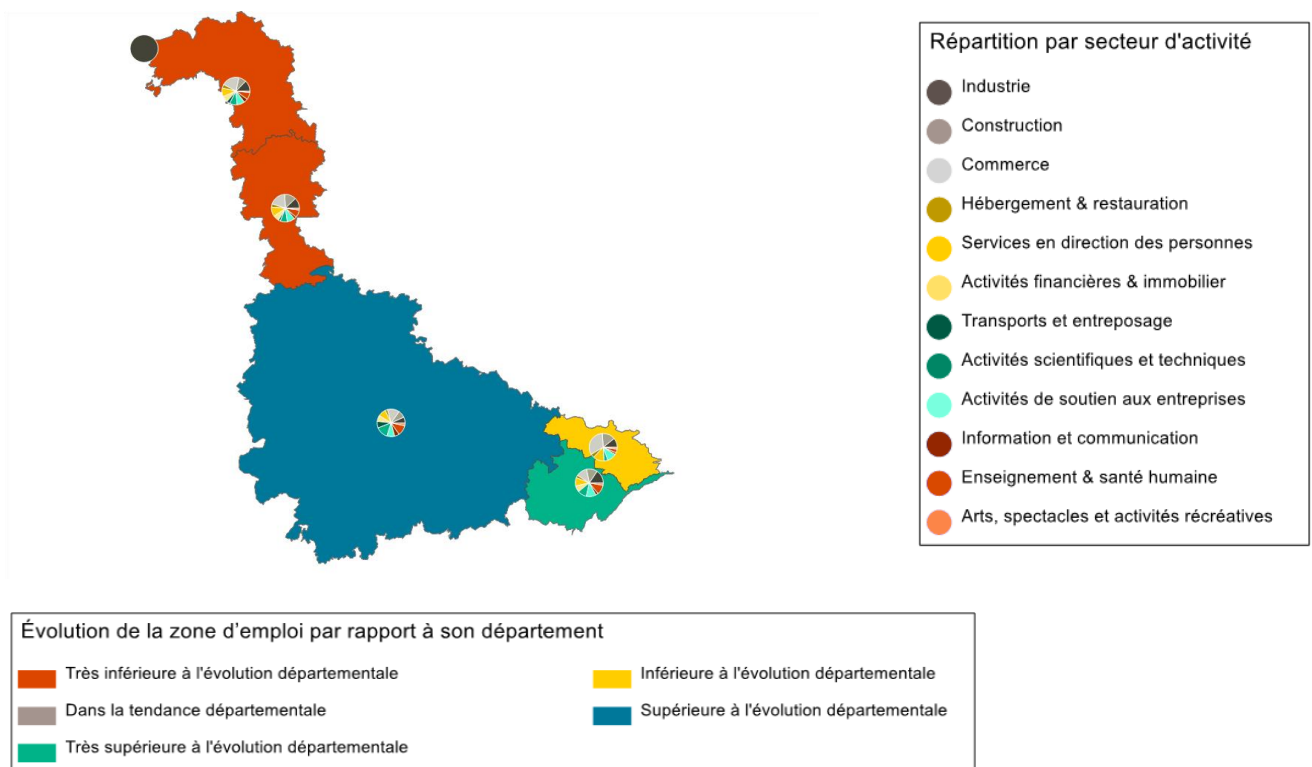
Répartition par secteur d'activité

Industrie
Construction
Commerce
Hébergement & restauration
Services en direction des personnes
Activités financières & immobilier
Transports et entreposage
Activités scientifiques et techniques
Activités de soutien aux entreprises
Information et communication
Enseignement & santé humaine
Arts, spectacles et activités récréatives

Évolution de la zone d'emploi par rapport à son département

Très inférieure à l'évolution départementale
Dans la tendance départementale
Très supérieure à l'évolution départementale
Inférieure à l'évolution départementale
Supérieure à l'évolution départementale